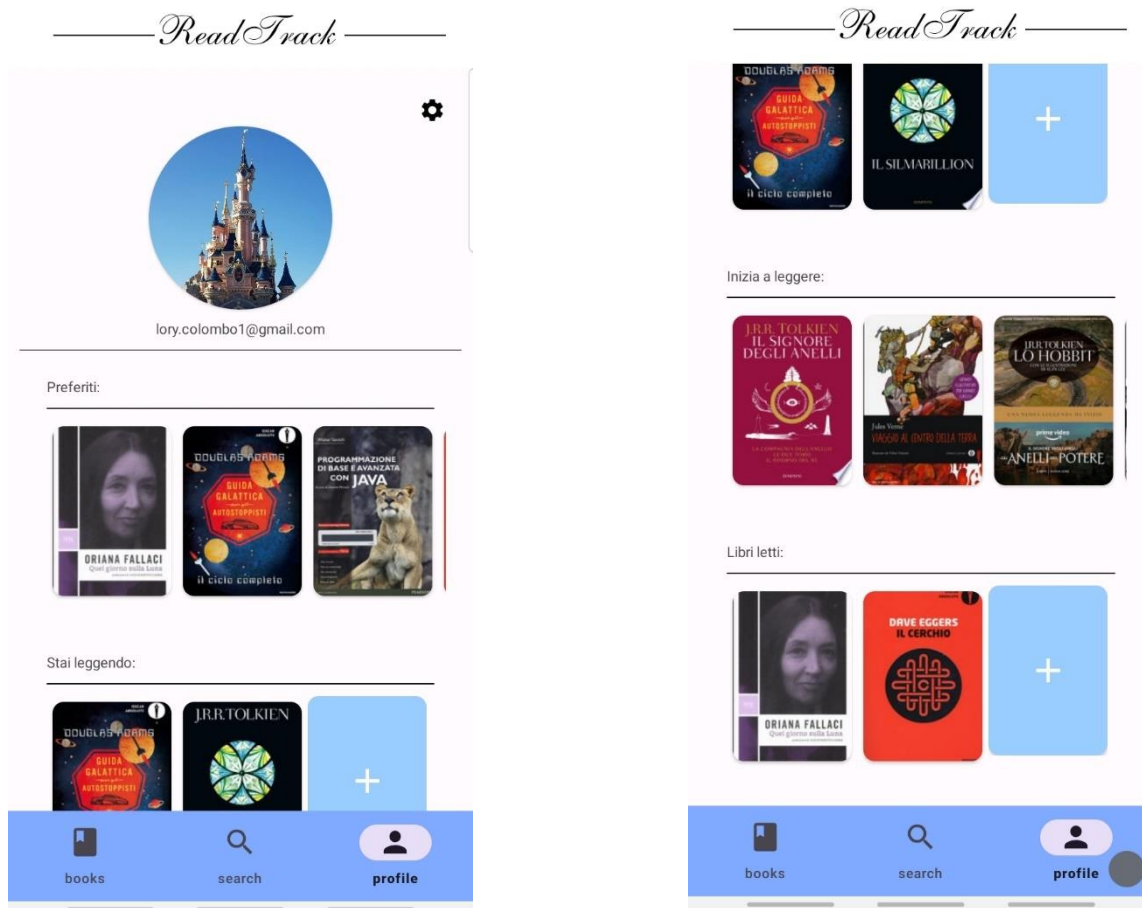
ReadTrack

lory.colombo1@gmail.com

Preferiti:

ORIANA FALLACI
Quel giorno sulla Luna

DOUGLAS ADAMS
GUIDA GALATTICA per gli AUTOSTOPPISTI
il ciclo completo

PROGRAMMAZIONE DI BASE E AVANZATA CON JAVA

Stai leggendo:

DOUGLAS ADAMS
GUIDA GALATTICA per gli AUTOSTOPPISTI

J.R.R.TOLKIEN

+

books
search
profile

ReadTrack

DOUGLAS ADAMS
GUIDA GALATTICA per gli AUTOSTOPPISTI
il ciclo completo

IL SILMARILLION

+

Inizia a leggere:

J.R.R. TOLKIEN
IL SIGNORE DEGLI ANELLI

Jules Verne
VIAGGIO AL CENTRO DELLA TERRA

J.R.R.TOLKIEN
LO HOBBIT

prime video
ANELLI DEL POTERE

Libri letti:

ORIANA FALLACI
Quel giorno sulla Luna

DAVE EGGERS
IL CERCHIO

+

books
search
profile